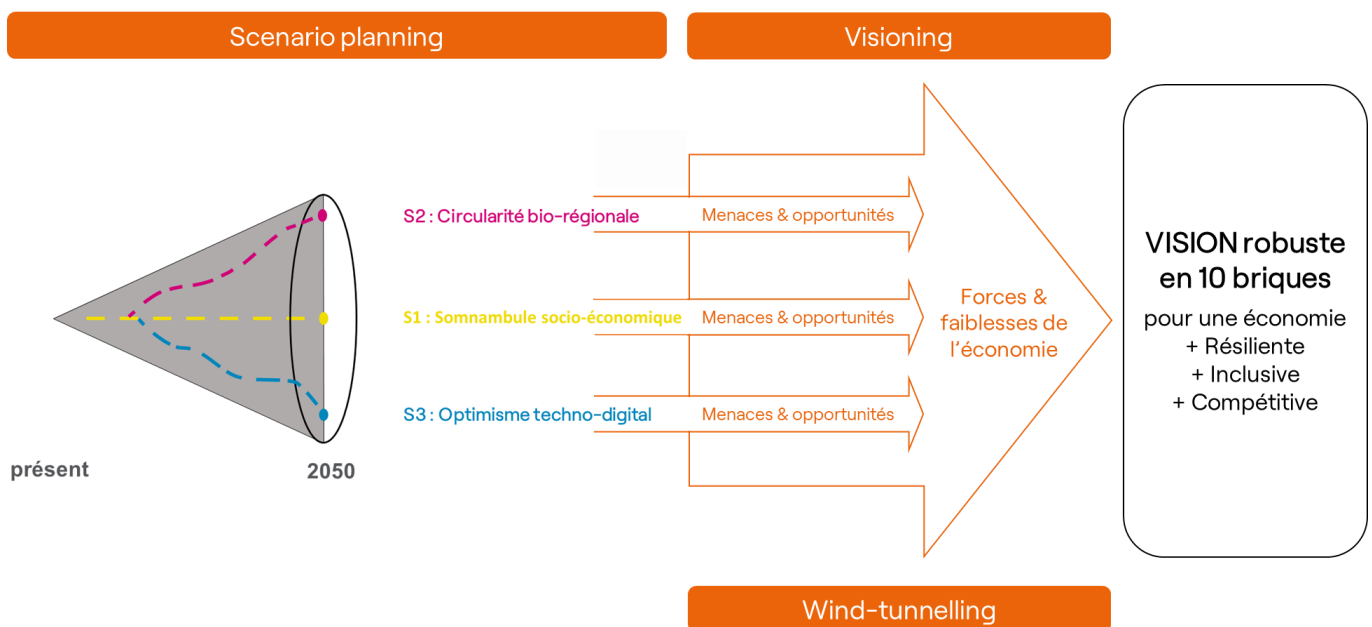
Scenario planning

Visioning

S2 : Circularité bio-régionale

Menaces & opportunités

S1 : Somnambule socio-économique

Menaces & opportunités

S3 : Optimisme techno-digital

Menaces & opportunités

Forces & faiblesses de l'économie

VISION robuste en 10 briques

pour une économie
+ Résiliente
+ Inclusive
+ Compétitive

présent

2050

Wind-tunnelling